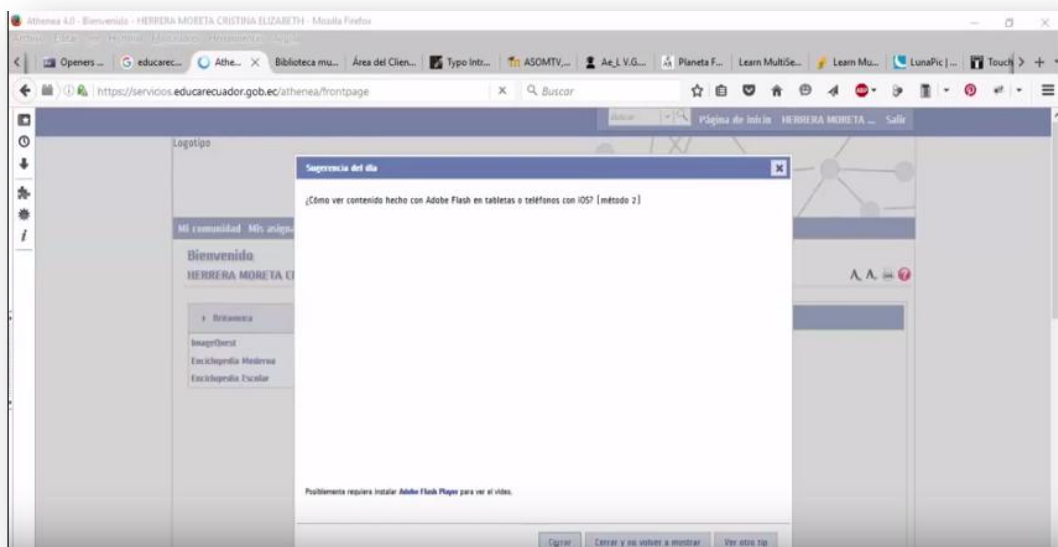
Athenea 4.0 - Bienvenido - HERRERA MORETA CRISTINA ELIZABETH - Mozilla Firefox

Archivo Editar Ver Historial Marcadores Herramientas Ayuda

Openers ... | educarec... | Athe... | Biblioteca mu... | Área del Clien... | Typo Intr... | ASOMTV,... | Ae_L V.G... | Planeta F... | Learn MultiSe... | Learn Mu... | LunaPic | ... | Touch

https://servicios.educarecuador.gob.ec/athenea/frontpage

Buscar

Buscar | Página de inicio | HERRERA MORETA ... | Salir

Logotipo

Mi comunidad | Mis asigna

Bienvenido
HERRERA MORETA CI

Britannica
ImageQuest
Enciclopedia Moderna
Enciclopedia Escolar

Sugerencia del día

¿Cómo ver contenido hecho con Adobe Flash en tabletas o teléfonos con iOS? [método 2]

Posiblemente requiera instalar Adobe Flash Player para ver el video.

Cerrar | Cerrar y no volver a mostrar | Ver otro tip